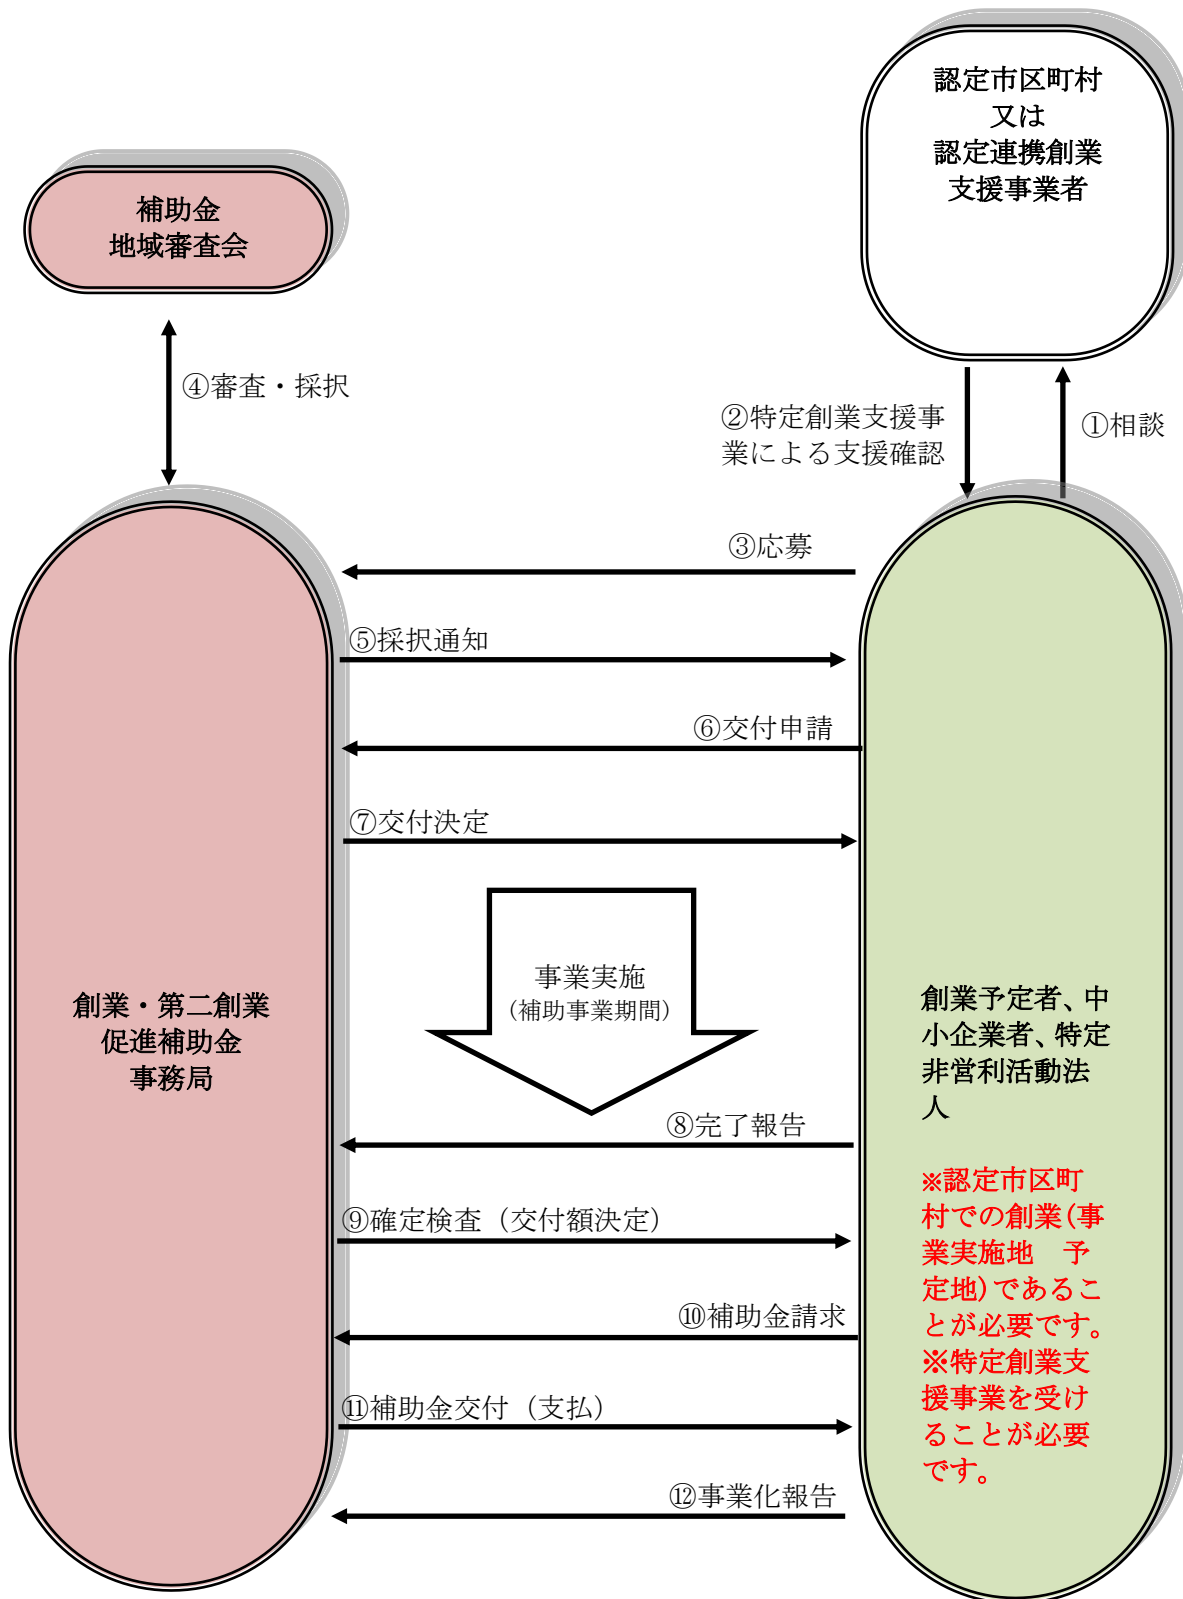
認定市区町村
又は
認定連携創業
支援事業者

補助金
地域審査会

④審査・採択

②特定創業支援事業による支援確認

①相談

③応募

⑤採択通知

⑥交付申請

⑦交付決定

事業実施
（補助事業期間）

創業・第二創業
促進補助金
事務局

創業予定者、中小企業者、特定非営利活動法人

※認定市区町村での創業（事業実施地　予定地）であることが必要です。
※特定創業支援事業を受けることが必要です。

⑧完了報告

⑨確定検査（交付額決定）

⑩補助金請求

⑪補助金交付（支払）

⑫事業化報告